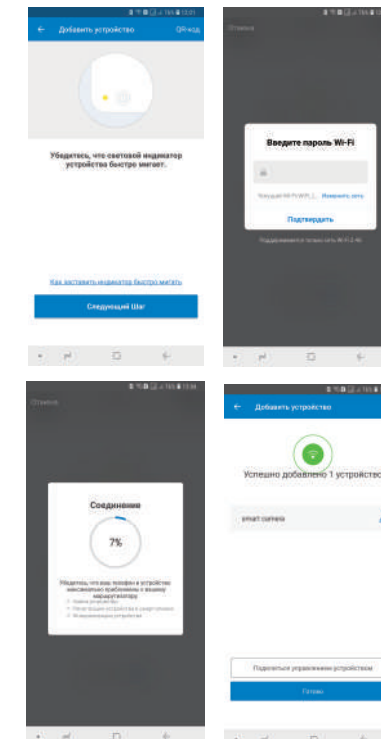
Добавить устройство
QR-код

Убедитесь, что световой индикатор устройства быстро мигает.

Как заставить индикатор быстро мигать

Следующий Шаг

Отмена

Введите пароль Wi-Fi

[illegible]
Изменить сеть

Подтвердить

Поддерживается только сеть Wi-Fi 2.4G

Отмена

Соединение

7%

Убедитесь, что ваш телефон и устройство максимально приближены к вашему маршрутизатору
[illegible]
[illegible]
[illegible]

Добавить устройство

Успешно добавлено 1 устройство

smart camera

Поделиться управлением устройством

Готово